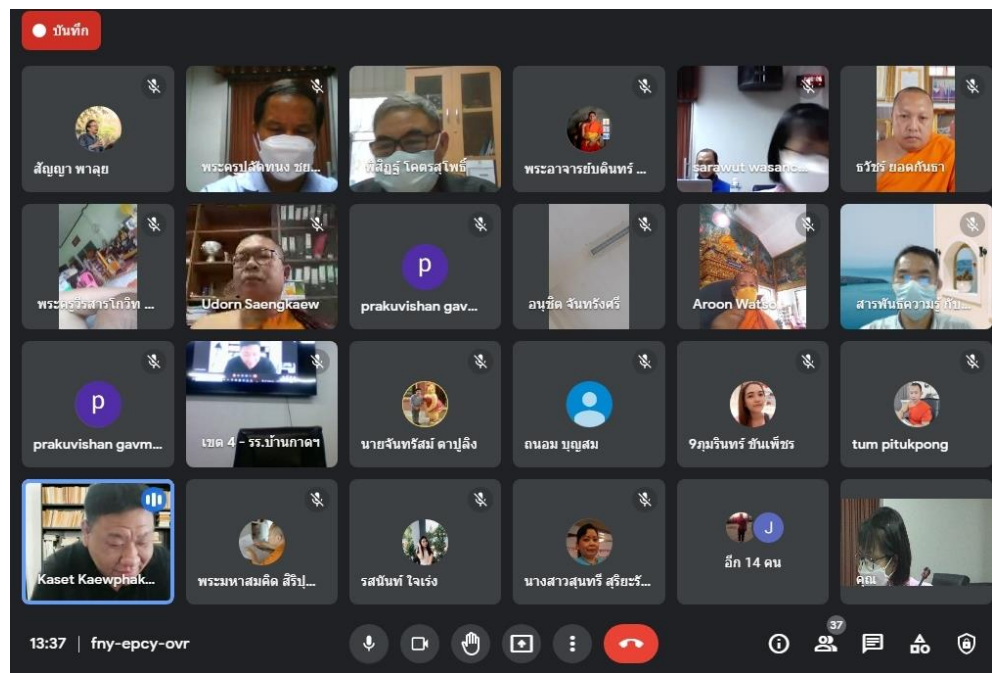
บันทึก

สัญญา พาลุย

พระครูปลัดทนง ชย...

พิสิฏฐ์ โคตรสุโพธิ์

พระอาจารย์บดินทร์ ...

sarawut wasano...

ธวัชร์ ยอดกันธา

พระครูวิสารโกวิท ...

Udorn Saengkaew

p

prakuvishan gav...

อนุชิต จันทรังศรี

Aroon Watso...

สารพันธ์ความรู้ กับ...

p

prakuvishan gavm...

เขต 4 - รร.บ้านกาดฯ

นายจันทร์สม์ ดาปูลิง

ถนอม บุญสม

9ภุมรินทร์ ชันเพ็ชร

tum pitukpong

Kaset Kaewphak...

พระมหาสมคิด สิริป...

รสนันท์ ใจเร่ง

นางสาวสุนทรี สุริยะรั...

J

อีก 14 คน

คุณ

13:37 | fny-epcy-ovr

37